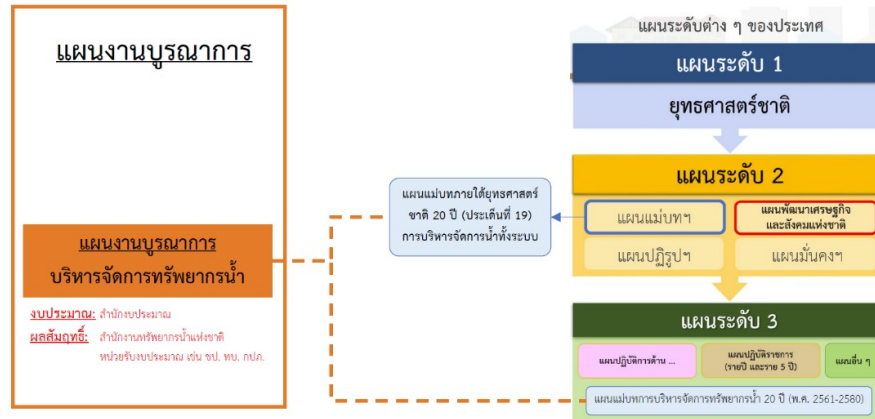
แผนงานบูรณาการ

แผนงานบูรณาการ
บริหารจัดการทรัพยากรน้ำ

งบประมาณ: สำนักงบประมาณ
ผลสัมฤทธิ์: สำนักงานทรัพยากรน้ำแห่งชาติ
หน่วยรับงบประมาณ เช่น ชป. ทบ. กปภ.

แผนแม่บทภายใต้ยุทธศาสตร์ชาติ 20 ปี (ประเด็นที่ 19) การบริหารจัดการน้ำทั้งระบบ

แผนระดับต่าง ๆ ของประเทศ

แผนระดับ 1

ยุทธศาสตร์ชาติ

แผนระดับ 2

แผนแม่บทฯ

แผนพัฒนาเศรษฐกิจและสังคมแห่งชาติ

แผนปฏิรูปฯ

แผนมั่นคงฯ

แผนระดับ 3

แผนปฏิบัติการด้าน ...

แผนปฏิบัติราชการ (รายปี และราย 5 ปี)

แผนอื่น ๆ

แผนแม่บทการบริหารจัดการทรัพยากรน้ำ 20 ปี (พ.ศ. 2561-2580)